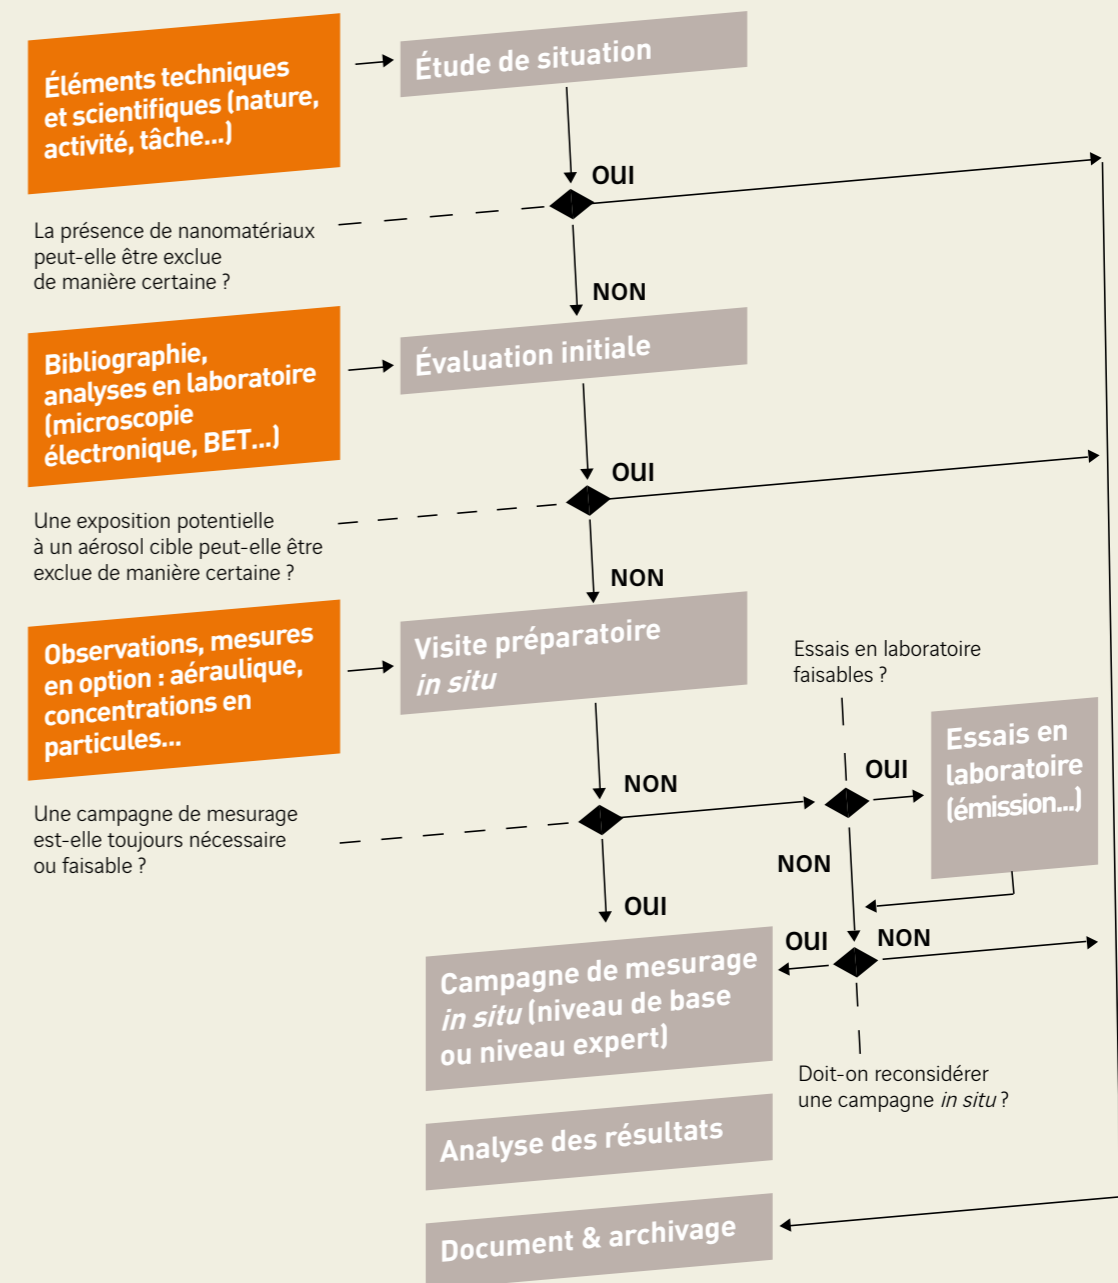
Éléments techniques et scientifiques (nature, activité, tâche...)

Étude de situation

OUI

La présence de nanomatériaux peut-elle être exclue de manière certaine ?

NON

Bibliographie, analyses en laboratoire (microscopie électronique, BET...)

Évaluation initiale

OUI

Une exposition potentielle à un aérosol cible peut-elle être exclue de manière certaine ?

NON

Observations, mesures en option : aéraulique, concentrations en particules...

Visite préparatoire in situ

Essais en laboratoire faisables ?

NON

OUI

Essais en laboratoire (émission...)

Une campagne de mesurage est-elle toujours nécessaire ou faisable ?

NON

OUI

OUI

NON

Campagne de mesurage in situ (niveau de base ou niveau expert)

Doit-on reconsidérer une campagne in situ ?

Analyse des résultats

Document & archivage